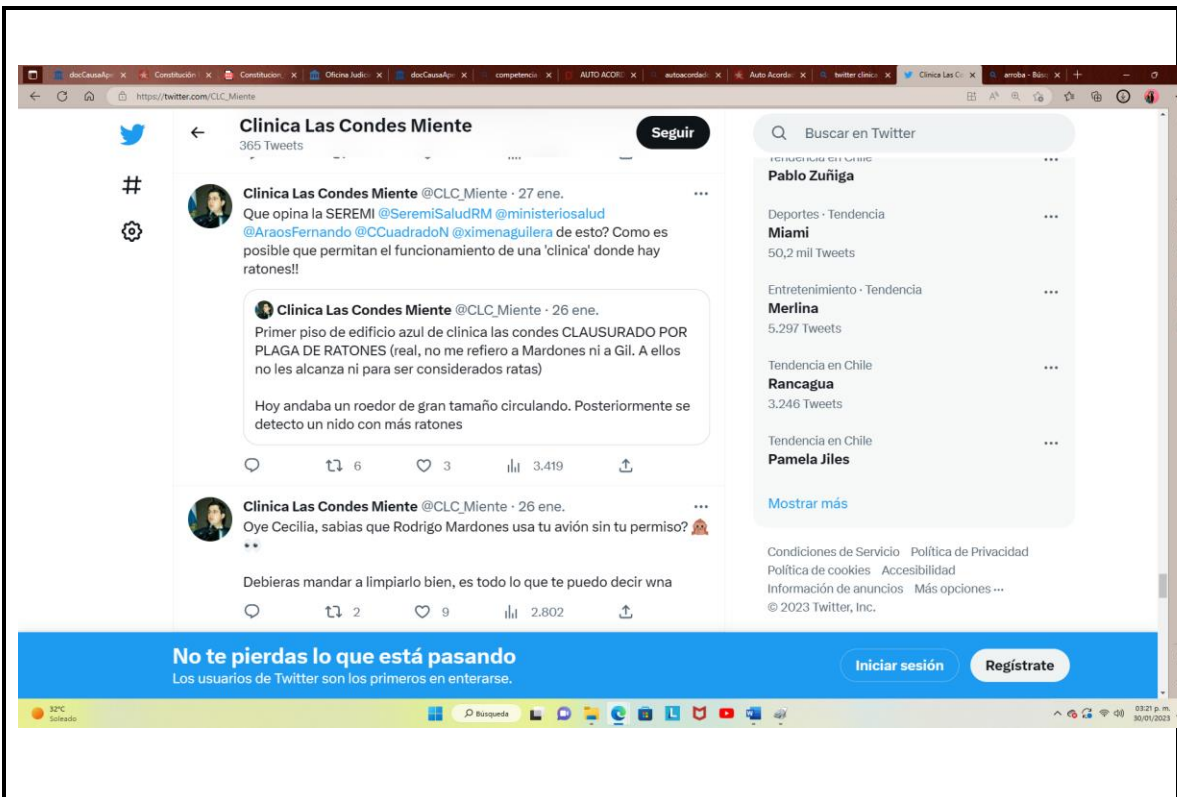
docCausaApe | Constitución | Constitucion | Oficina Judici | docCausaApe | competencia | AUTO ACORD | autoacordad | Auto Acordad | twitter clinica | Clinica Las Co | arroba - Búsq

https://twitter.com/CLC_Miente

Clinica Las Condes Miente
365 Tweets

Seguir

Buscar en Twitter

Clinica Las Condes Miente @CLC_Miente · 27 ene.
Que opina la SEREMI @SeremiSaludRM @ministeriosalud @AraosFernando @CCuadradoN @ximenaguilera de esto? Como es posible que permitan el funcionamiento de una 'clinica' donde hay ratones!!

Clinica Las Condes Miente @CLC_Miente · 26 ene.
Primer piso de edificio azul de clinica las condes CLAUSURADO POR PLAGA DE RATONES (real, no me refiero a Mardones ni a Gil. A ellos no les alcanza ni para ser considerados ratas)

Hoy andaba un roedor de gran tamaño circulando. Posteriormente se detecto un nido con más ratones

6 3 3.419

Clinica Las Condes Miente @CLC_Miente · 26 ene.
Oye Cecilia, sabias que Rodrigo Mardones usa tu avión sin tu permiso?

Debieras mandar a limpiarlo bien, es todo lo que te puedo decir wna

2 9 2.802

Tendencia en Chile
Pablo Zuñiga

Deportes · Tendencia
Miami
50,2 mil Tweets

Entretenimiento · Tendencia
Merlina
5.297 Tweets

Tendencia en Chile
Rancagua
3.246 Tweets

Tendencia en Chile
Pamela Jiles

Mostrar más

Condiciones de Servicio Política de Privacidad Política de cookies Accesibilidad Información de anuncios Más opciones ···
© 2023 Twitter, Inc.

No te pierdas lo que está pasando
Los usuarios de Twitter son los primeros en enterarse.

Iniciar sesión

Regístrate

32°C
Soleado

Búsqueda

03:21 p. m.
30/01/2023